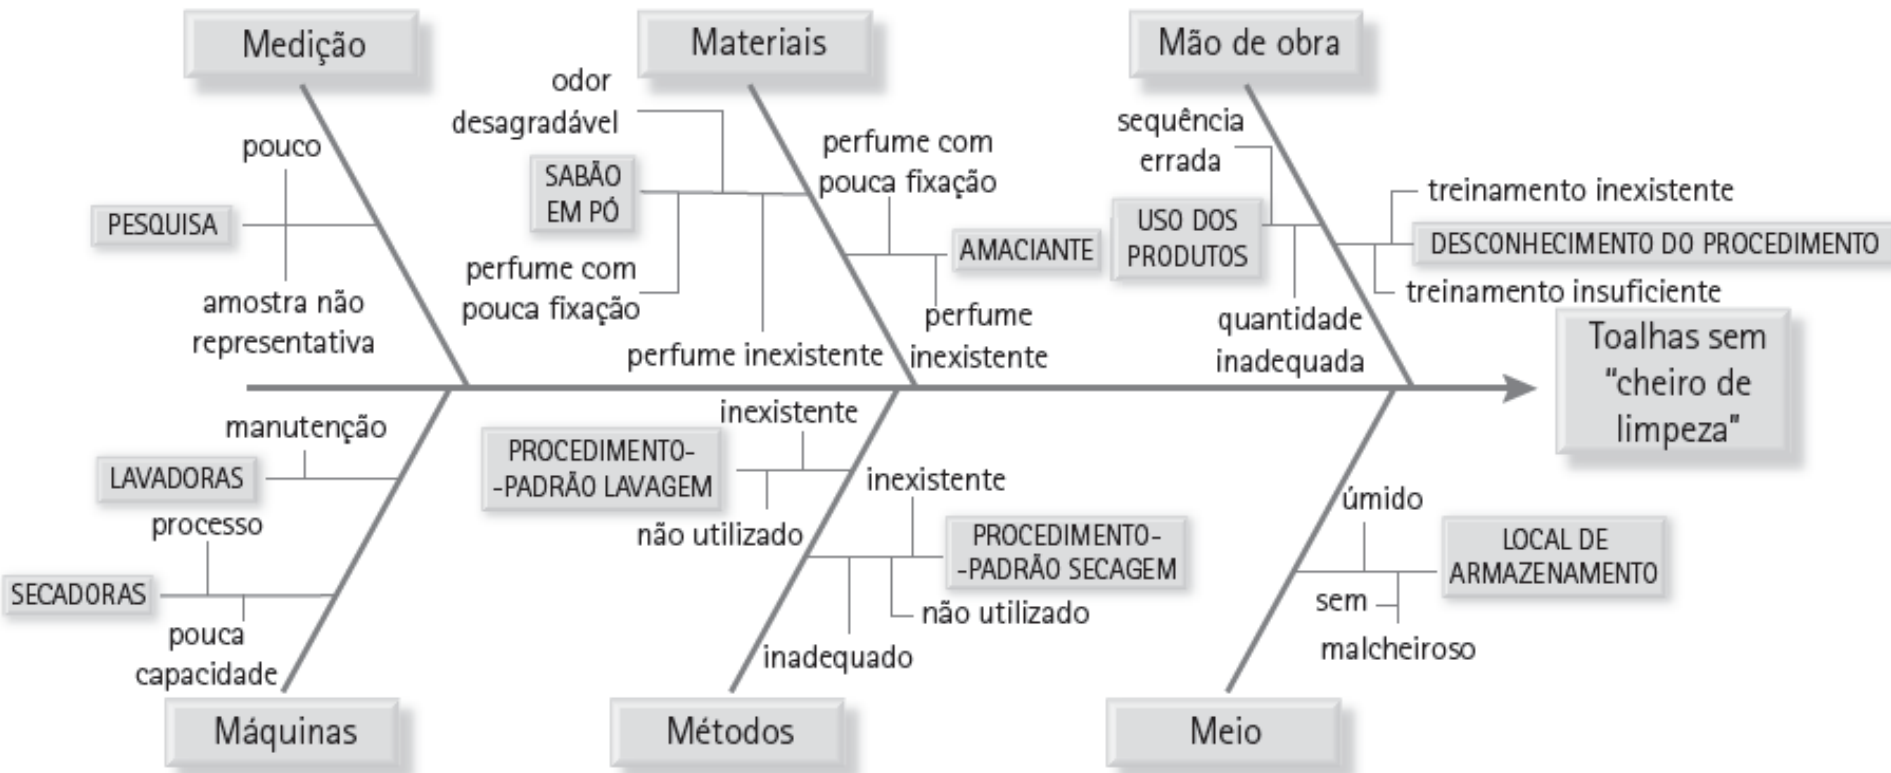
Medição

pouco

PESQUISA

amostra não representativa

Materiais

odor desagradável

SABÃO EM PÓ

perfume com pouca fixação

perfume inexistente

perfume com pouca fixação

AMACIANTE

perfume inexistente

Mão de obra

sequência errada

USO DOS PRODUTOS

quantidade inadequada

treinamento inexistente

DESCONHECIMENTO DO PROCEDIMENTO

treinamento insuficiente

Toalhas sem "cheiro de limpeza"

manutenção

LAVADORAS

processo

SECADORAS

pouca capacidade

Máquinas

inexistente

PROCEDIMENTO-PADRÃO LAVAGEM

não utilizado

inexistente

PROCEDIMENTO-PADRÃO SECAGEM

não utilizado

inadequado

Métodos

úmido

LOCAL DE ARMAZENAMENTO

sem

malcheiroso

Meio